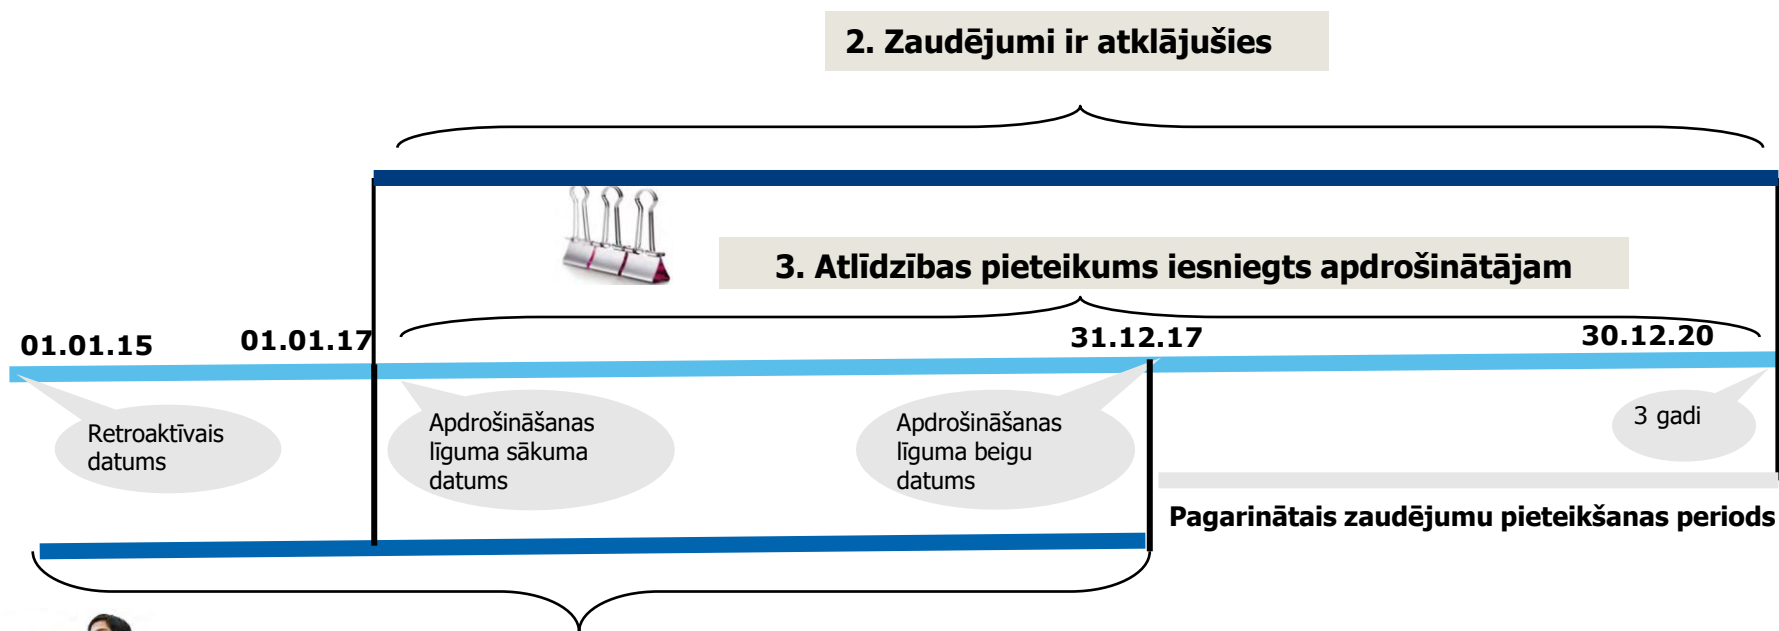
2. Zaudējumi ir atklājušies

3. Atlīdzības pieteikums iesniegts apdrošinātājam

01.01.15

01.01.17

31.12.17

30.12.20

Retroaktīvais datums

Apdrošināšanas līguma sākuma datums

Apdrošināšanas līguma beigu datums

3 gadi

Pagarinātais zaudējumu pieteikšanas periods